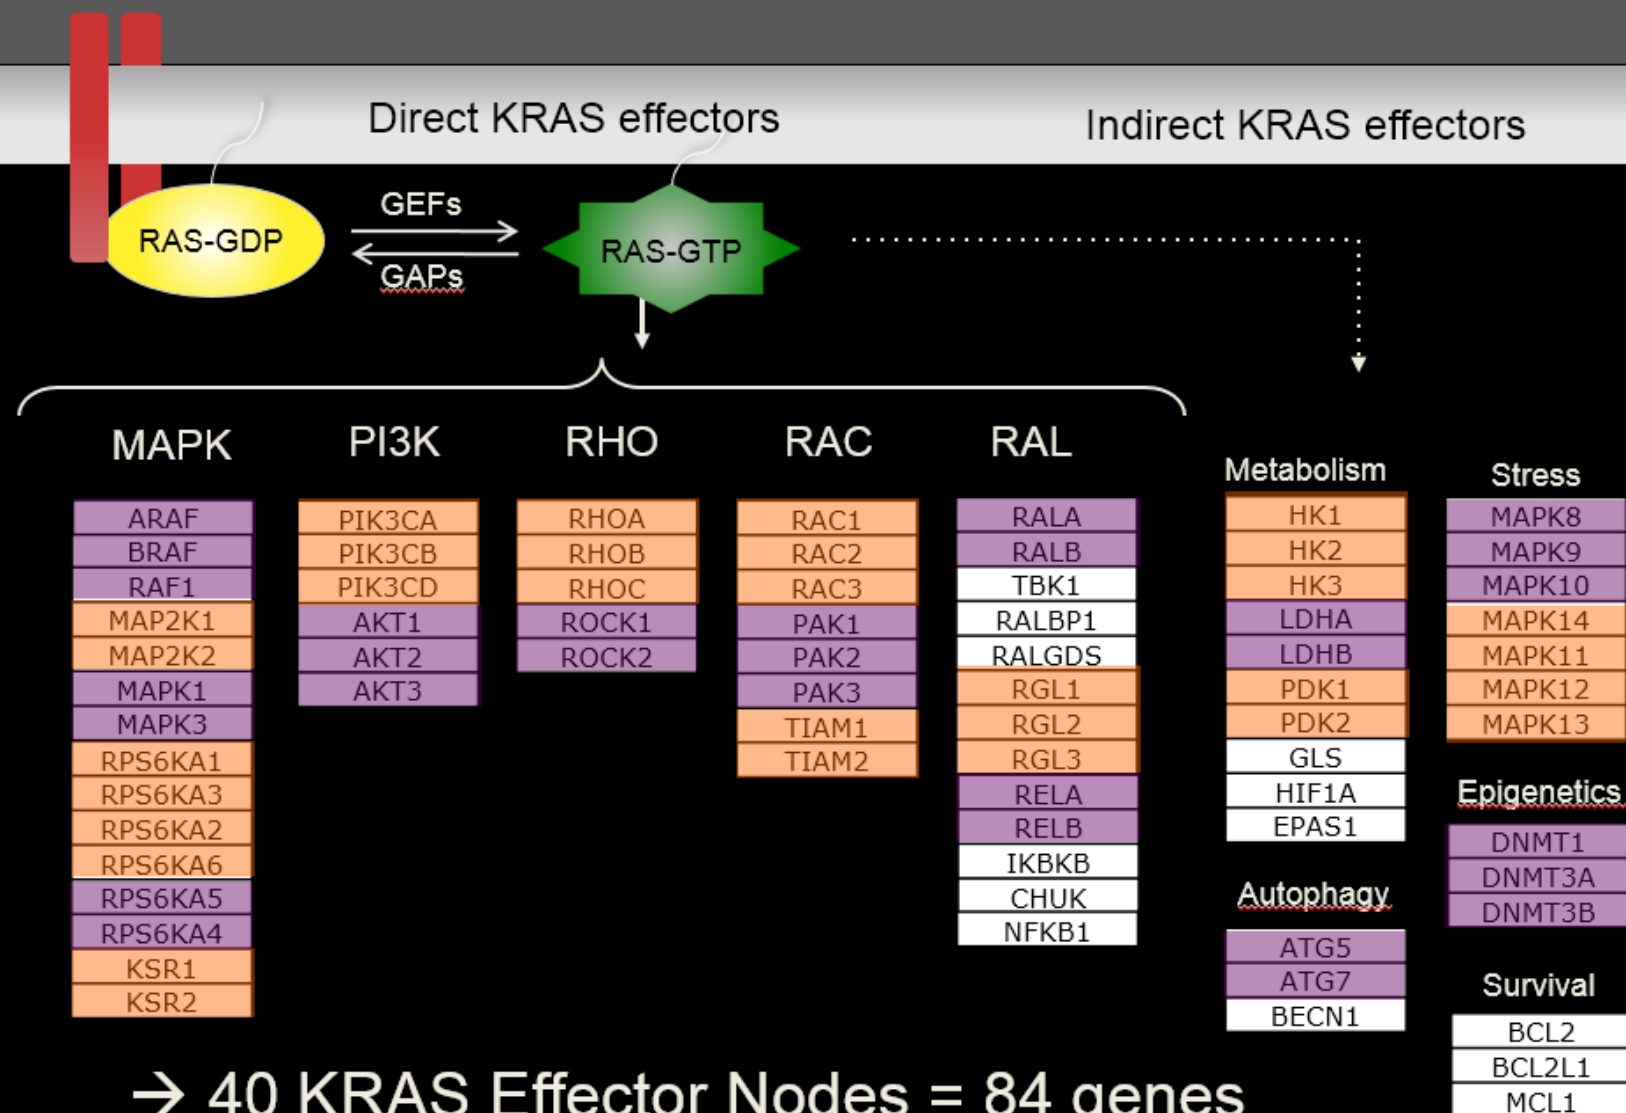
Direct KRAS effectors

Indirect KRAS effectors

RAS-GDP

GEFs

GAPs

RAS-GTP

MAPK
ARAF
BRAF
RAF1
MAP2K1
MAP2K2
MAPK1
MAPK3
RPS6KA1
RPS6KA3
RPS6KA2
RPS6KA6
RPS6KA5
RPS6KA4
KSR1
KSR2

PI3K
PIK3CA
PIK3CB
PIK3CD
AKT1
AKT2
AKT3

RHO
RHOA
RHOB
RHOC
ROCK1
ROCK2

RAC
RAC1
RAC2
RAC3
PAK1
PAK2
PAK3
TIAM1
TIAM2

RAL
RALA
RALB
TBK1
RALBP1
RALGDS
RGL1
RGL2
RGL3
RELA
RELB
IKBKB
CHUK
NFKB1

Metabolism
HK1
HK2
HK3
LDHA
LDHB
PDK1
PDK2
GLS
HIF1A
EPAS1

Autophagy
ATG5
ATG7
BECN1

Stress
MAPK8
MAPK9
MAPK10
MAPK14
MAPK11
MAPK12
MAPK13

Epigenetics
DNMT1
DNMT3A
DNMT3B

Survival
BCL2
BCL2L1
MCL1

→ 40 KRAS Effector Nodes = 84 genes